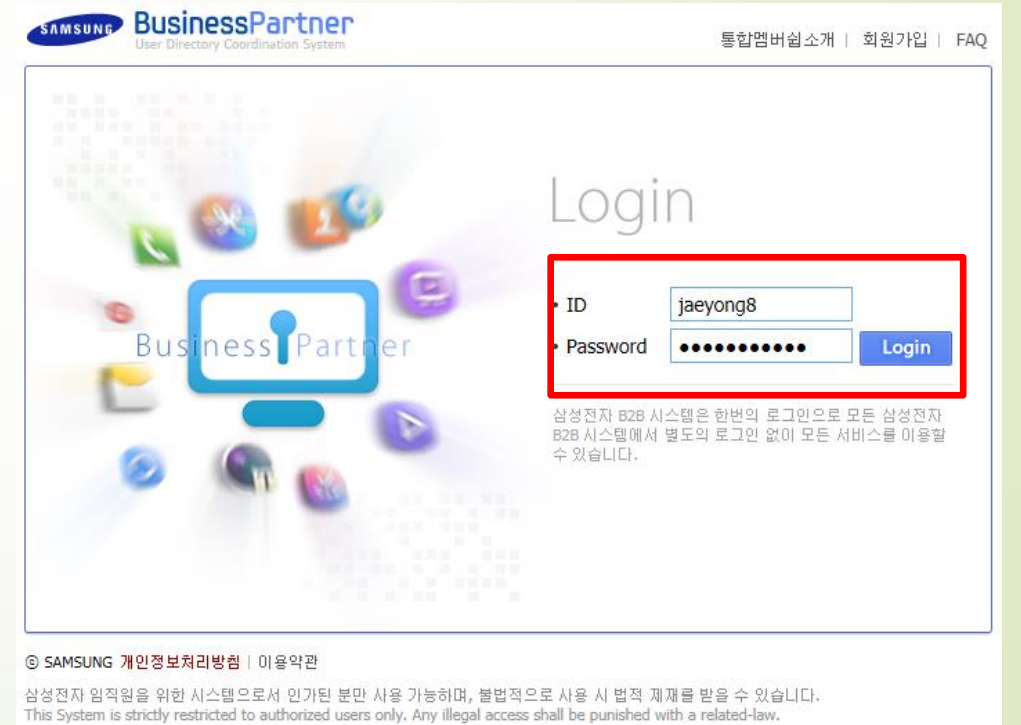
SAMSUNG BusinessPartner
User Directory Coordination System

통합멤버쉽소개 | 회원가입 | FAQ

Business Partner

Login

• ID jaeyong8
• Password ●●●●●●●●●●● Login

삼성전자 B2B 시스템은 한번의 로그인으로 모든 삼성전자 B2B 시스템에서 별도의 로그인 없이 모든 서비스를 이용할 수 있습니다.

© SAMSUNG 개인정보처리방침 | 이용약관

삼성전자 임직원을 위한 시스템으로서 인가된 분만 사용 가능하며, 불법적으로 사용 시 법적 제재를 받을 수 있습니다.
This System is strictly restricted to authorized users only. Any illegal access shall be punished with a related-law.